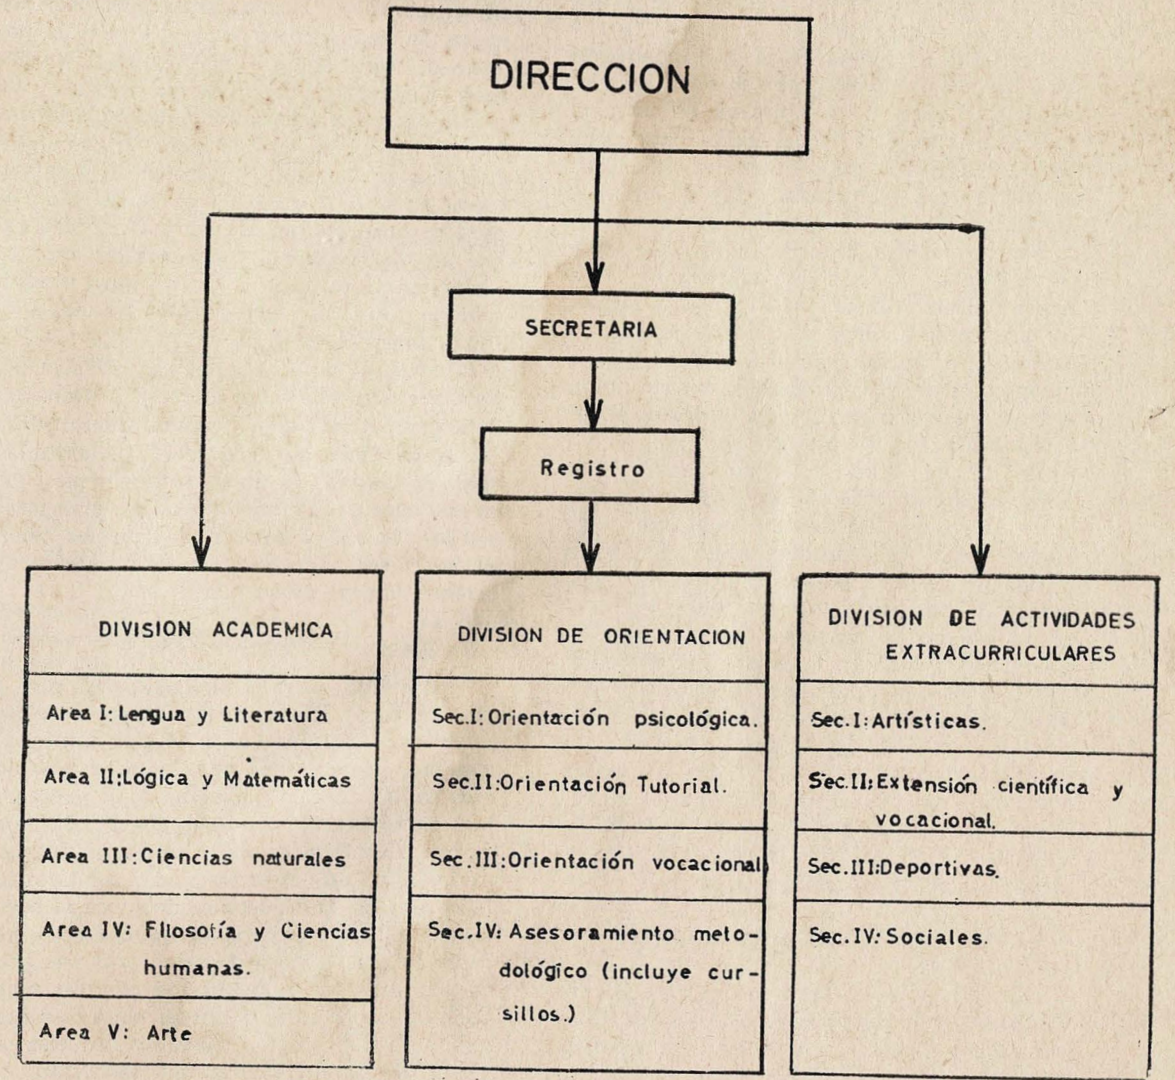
DIRECCION

SECRETARIA

Registro

DIVISION ACADEMICA

Area I: Lengua y Literatura

Area II: Lógica y Matemáticas

Area III: Ciencias naturales

Area IV: Filosofía y Ciencias humanas.

Area V: Arte

DIVISION DE ORIENTACION

Sec.I: Orientación psicológica.

Sec.II: Orientación Tutorial.

Sec.III: Orientación vocacional

Sec.IV: Asesoramiento metodológico (incluye cursillos.)

DIVISION DE ACTIVIDADES EXTRACURRICULARES

Sec.I: Artísticas.

Sec.II: Extensión científica y vocacional.

Sec.III: Deportivas.

Sec.IV: Sociales.